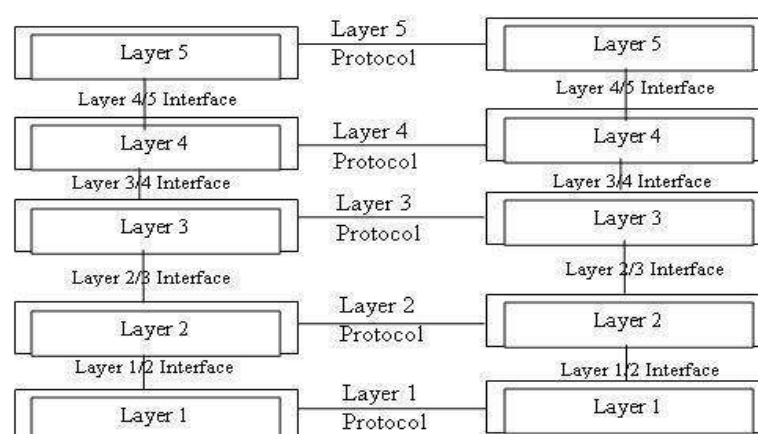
Layer 5

Layer 5
Protocol

Layer 5

Layer 4/5 Interface

Layer 4/5 Interface

Layer 4

Layer 4
Protocol

Layer 4

Layer 3/4 Interface

Layer 3/4 Interface

Layer 3

Layer 3
Protocol

Layer 3

Layer 2/3 Interface

Layer 2/3 Interface

Layer 2

Layer 2
Protocol

Layer 2

Layer 1/2 Interface

Layer 1/2 Interface

Layer 1

Layer 1
Protocol

Layer 1